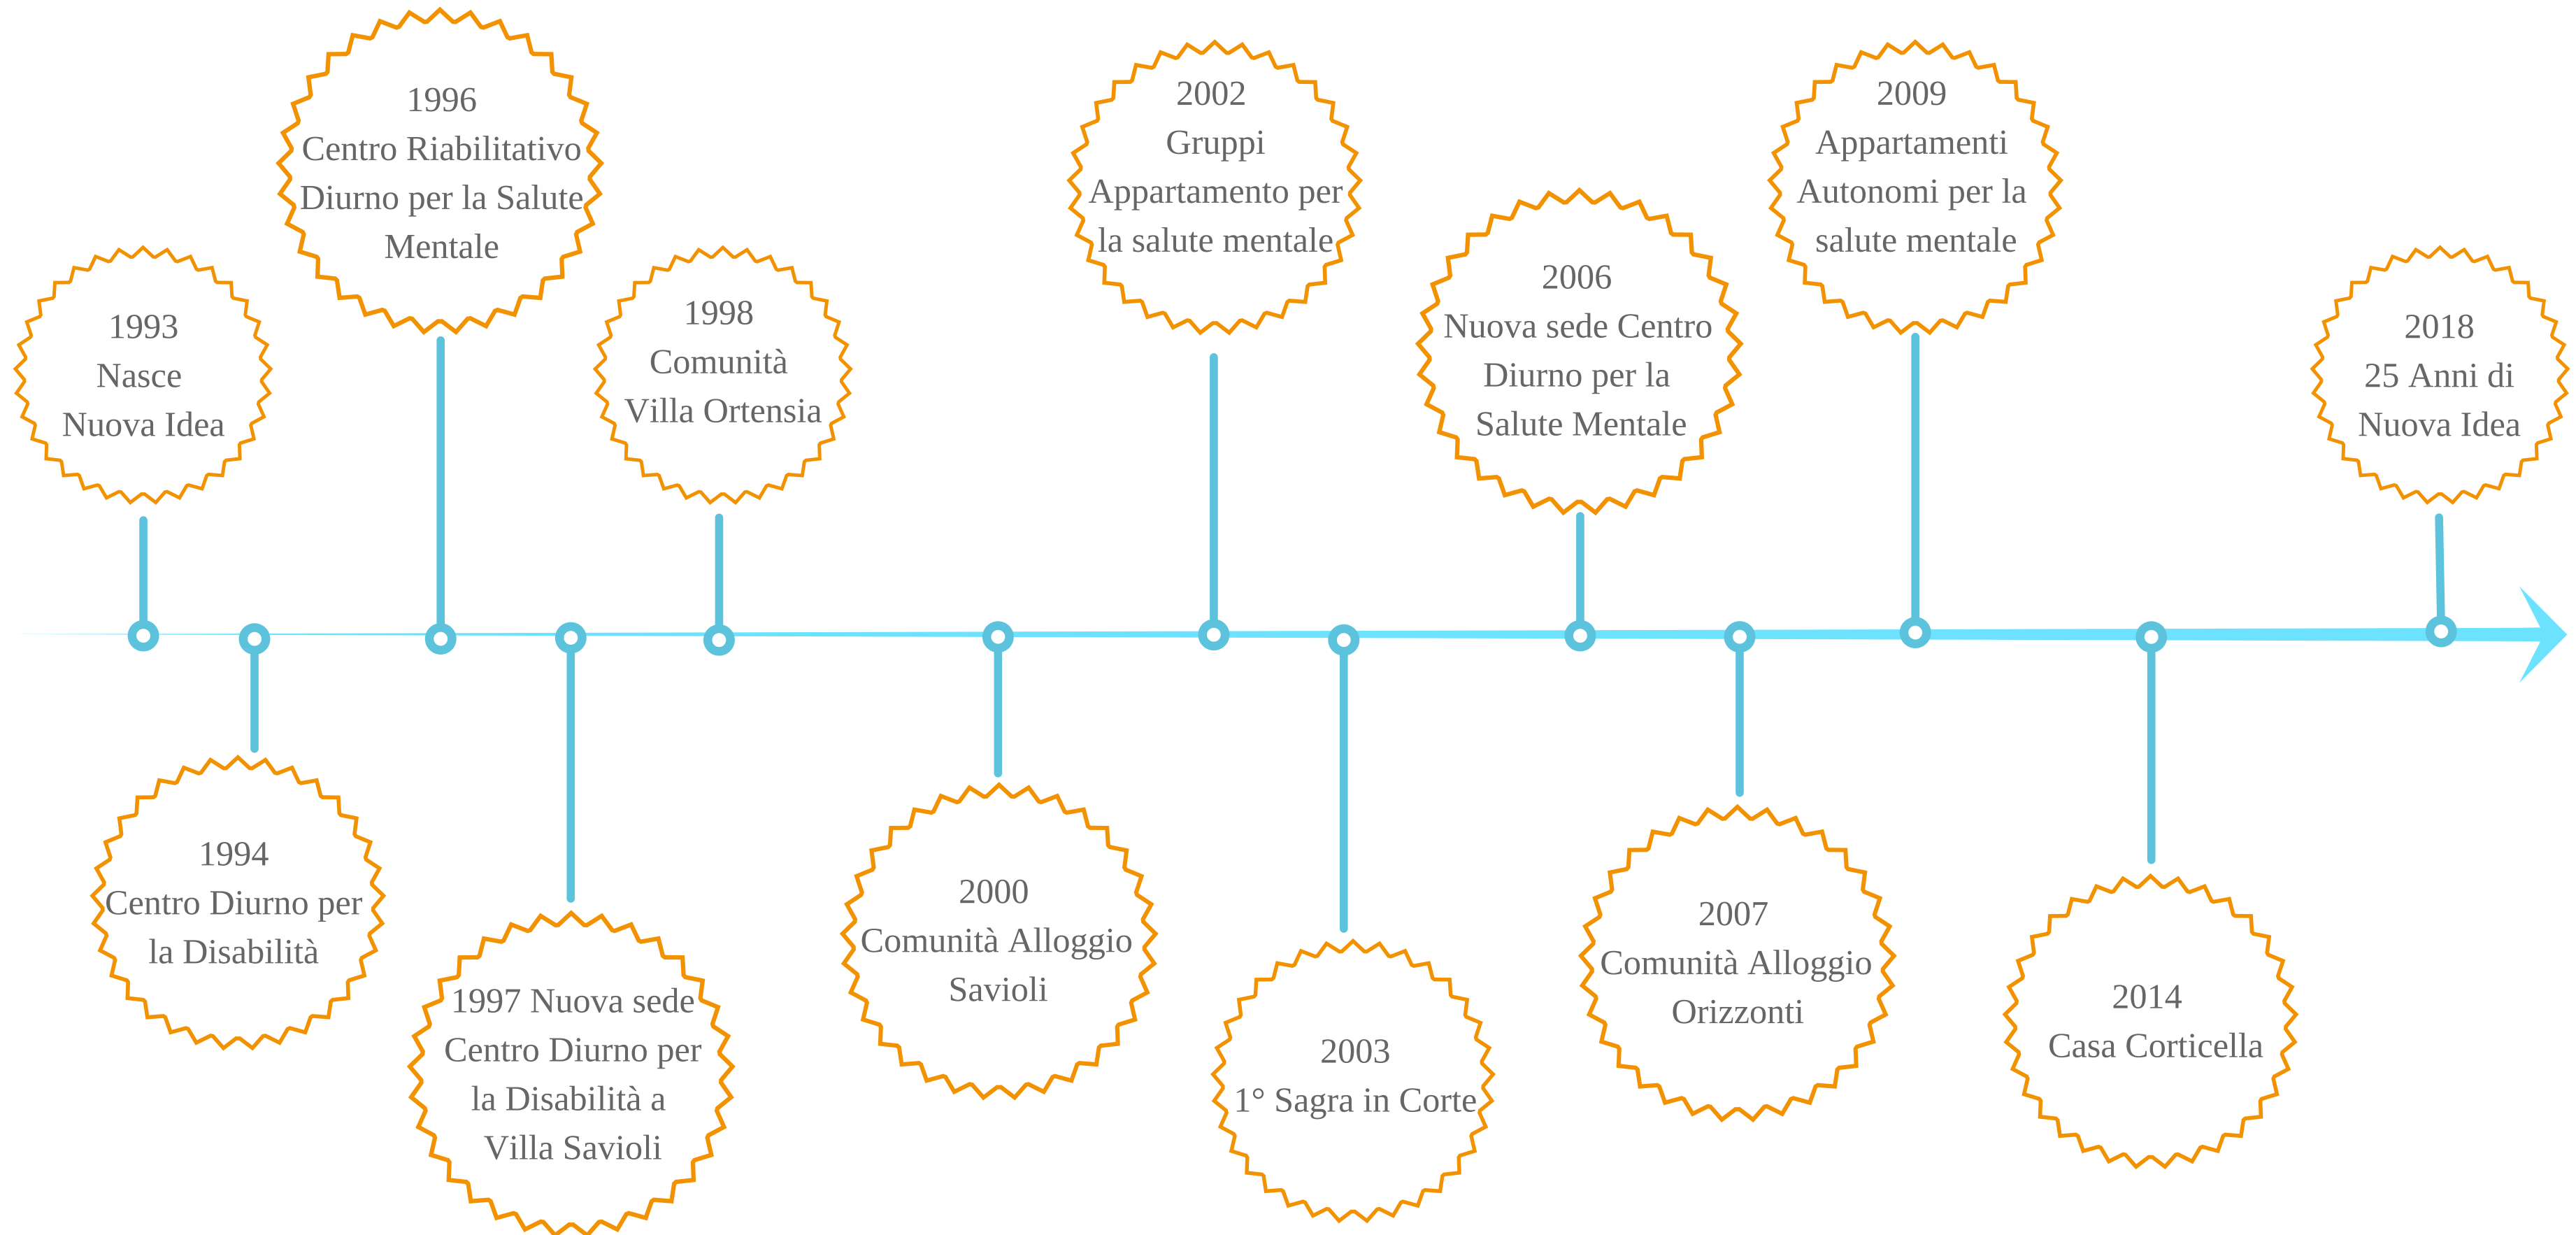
1993
Nasce
Nuova Idea

1994
Centro Diurno per
la Disabilità

1996
Centro Riabilitativo
Diurno per la Salute
Mentale

1997 Nuova sede
Centro Diurno per
la Disabilità a
Villa Savioli

1998
Comunità
Villa Ortensia

2000
Comunità Alloggio
Savioli

2002
Gruppi
Appartamento per
la salute mentale

2003
1° Sagra in Corte

2006
Nuova sede Centro
Diurno per la
Salute Mentale

2007
Comunità Alloggio
Orizzonti

2009
Appartamenti
Autonomi per la
salute mentale

2014
Casa Corticella

2018
25 Anni di
Nuova Idea